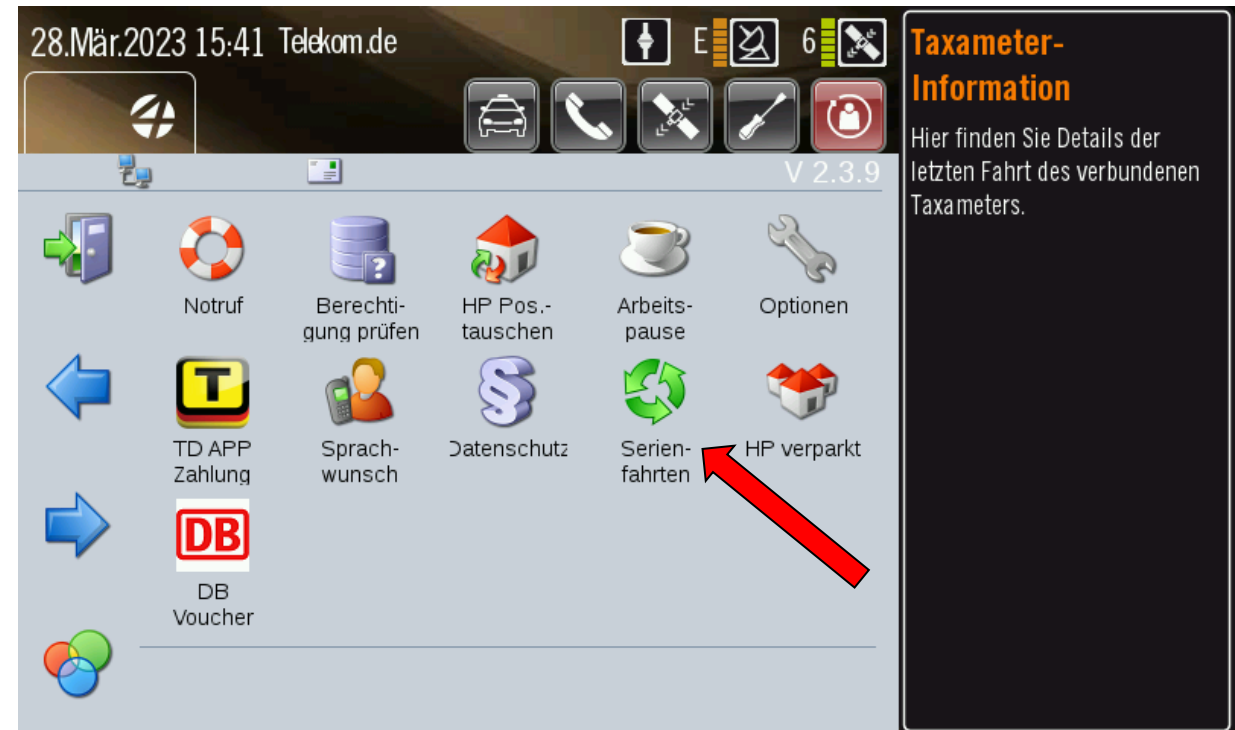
28.Mär.2023 15:41 Telekom.de

E

6

V 2.3.9

Notruf

Berechtigung prüfen

HP Pos.-tauschen

Arbeits-pause

Optionen

T

TD APP Zahlung

Sprach-wunsch

§

Datenschutz

Serien-fahrten

HP verparkt

DB

DB Voucher

Taxameter-Information

Hier finden Sie Details der letzten Fahrt des verbundenen Taxameters.